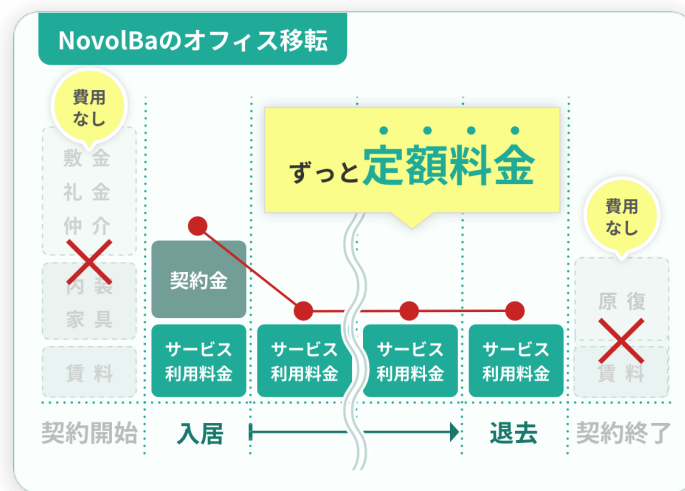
NovolBaのオフィス移転

費用なし

敷金
礼金
仲介

内装
家具

賃料

契約金

サービス利用料金

ずっと定額料金

サービス利用料金

サービス利用料金

サービス利用料金

費用なし

原復

賃料

契約開始　入居　退去　契約終了